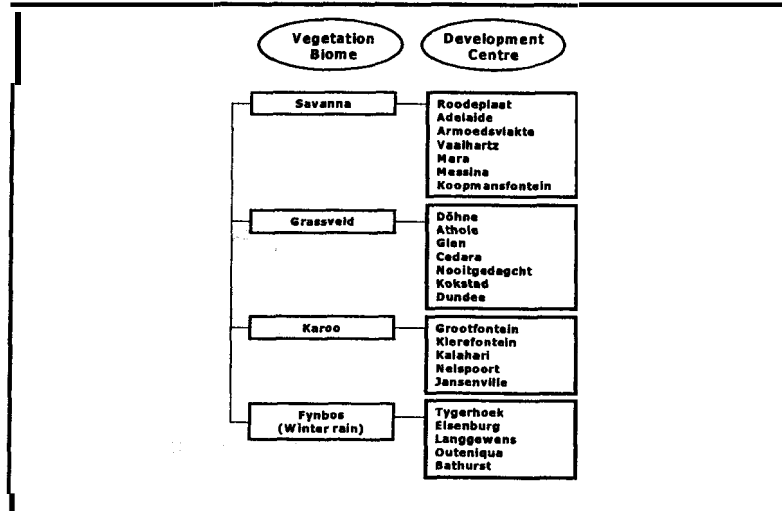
Vegetation Biome

Development Centre

Savanna

Roodeplaat
Adelaide
Armoedsvlakte
Vaalhartz
Mara
Messina
Koopmansfontein

Grassveld

Döhne
Atholl
Glen
Cedara
Nooitgedacht
Kokstad
Dundee

Karoo

Grootfontein
Klerefontein
Kalahari
Nelspoort
Jansenville

Fynbos (Winter rain)

Tygerhoek
Elsenburg
Langgewens
Outeniqua
Bathurst